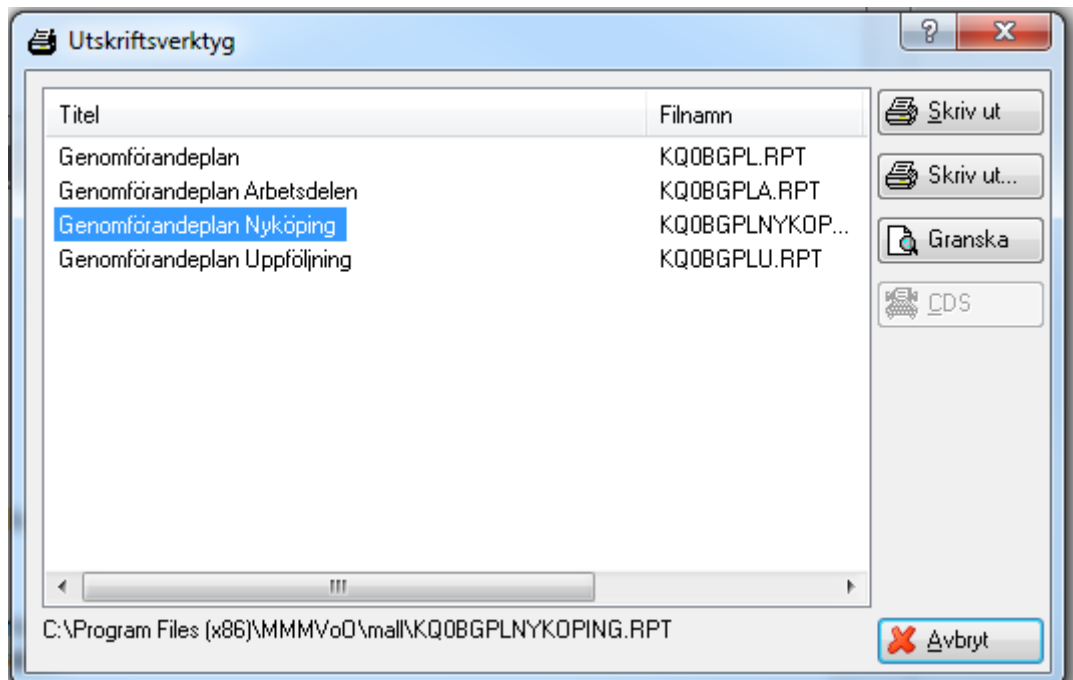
Utskriftsverktyg

?

X

| Titel | Filnamn |
|---|---|
| Genomförandeplan | KQ0BGPL.RPT |
| Genomförandeplan Arbetsdelen | KQ0BGPLA.RPT |
| Genomförandeplan Nyköping | KQ0BGPLNYKOP... |
| Genomförandeplan Uppföljning | KQ0BGPLU.RPT |

Skriv ut

Skriv ut...

Granska

CDS

C:\Program Files (x86)\MMMVoO\mall\KQ0BGPLNYKOPING.RPT

Avbryt